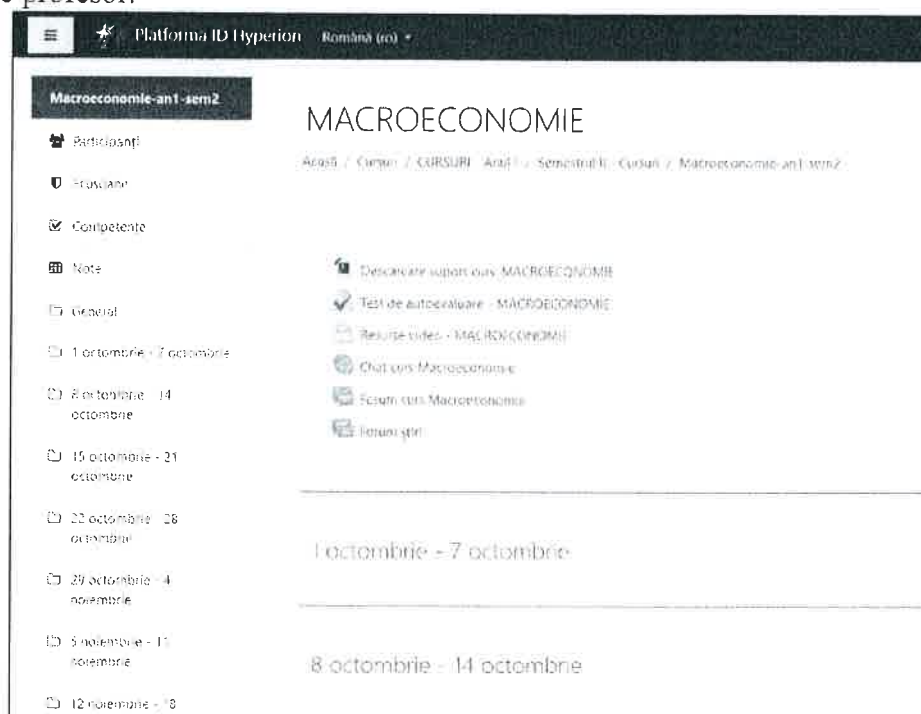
profesor.

Platforma ID Hyperion Română (ro)

Macroeconomie-an1-sem2

Participanți

Ecusoane

Competențe

Note

General

1 octombrie - 7 octombrie

8 octombrie - 14 octombrie

15 octombrie - 21 octombrie

22 octombrie - 28 octombrie

29 octombrie - 4 noiembrie

5 noiembrie - 11 noiembrie

12 noiembrie - 18

MACROECONOMIE

Acasă / Cursuri / CURSURI Arad / Semestrul II Cursuri / Macroeconomie-an1-sem2

Descarcare suport curs MACROECONOMIE

Test de autoevaluare - MACROECONOMIE

Resurse video - MACROECONOMIE

Chat curs Macroeconomie

Forum curs Macroeconomie

Forum știri

1 octombrie - 7 octombrie

8 octombrie - 14 octombrie